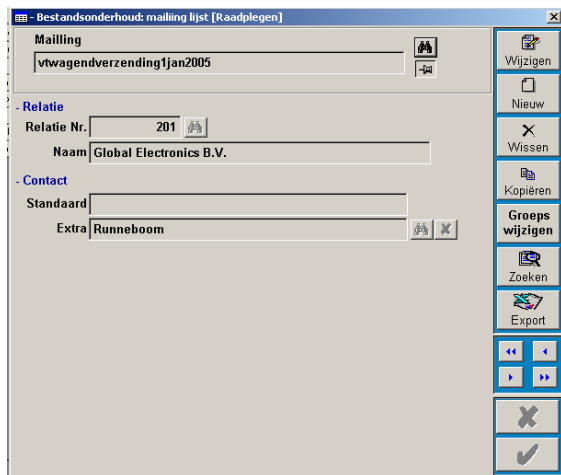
- Bestandsonderhoud: mailing lijst [Raadplegen]

Mailling
vtwagendverzending1jan2005

- Relatie
Relatie Nr. 201
Naam Global Electronics B.V.

- Contact
Standaard
Extra Runneboom

Wijzigen
Nieuw
Wissen
Kopiëren
Groeps wijzigen
Zoeken
Export